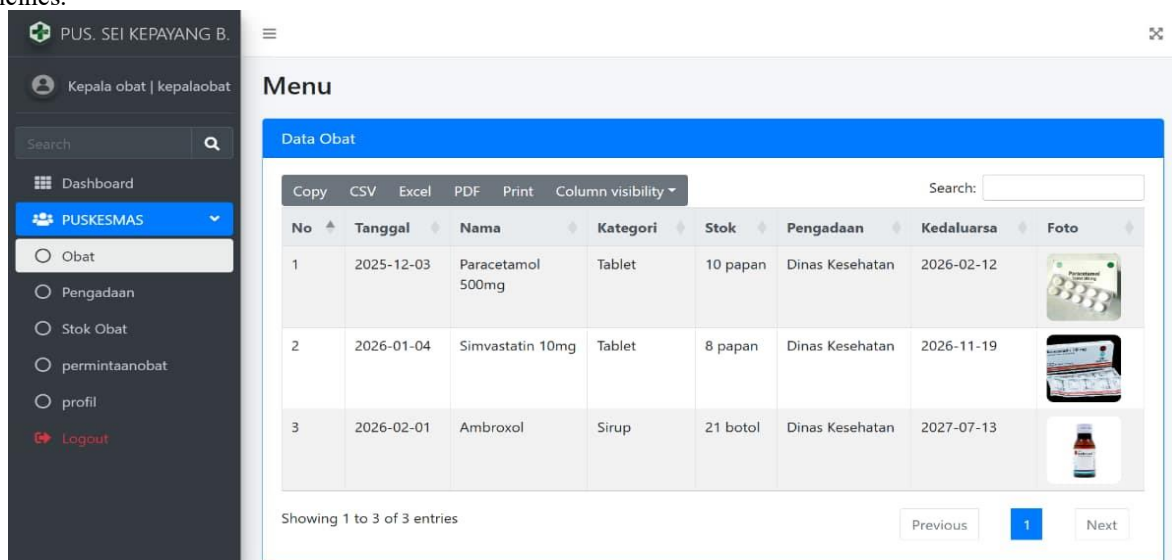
PUS. SEI KEPAYANG B.

Kepala obat | kepalaobat

Search

Dashboard

PUSKESMAS

Obat

Pengadaan

Stok Obat

permintaanobat

profil

Logout

Menu

Data Obat

Copy CSV Excel PDF Print Column visibility

Search:

| No | Tanggal | Nama | Kategori | Stok | Pengadaan | Kedaluarsa | Foto |
|---|---|---|---|---|---|---|---|
| 1 | 2025-12-03 | Paracetamol 500mg | Tablet | 10 papan | Dinas Kesehatan | 2026-02-12 | |
| 2 | 2026-01-04 | Simvastatin 10mg | Tablet | 8 papan | Dinas Kesehatan | 2026-11-19 | |
| 3 | 2026-02-01 | Ambroxol | Sirup | 21 botol | Dinas Kesehatan | 2027-07-13 | |

Showing 1 to 3 of 3 entries

Previous 1 Next